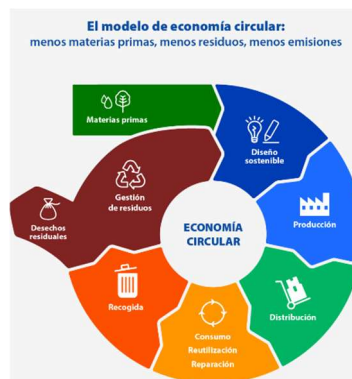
El modelo de economía circular:
menos materias primas, menos residuos, menos emisiones

Materias primas

Diseño sostenible

Producción

Distribución

Consumo
Reutilización
Reparación

Recogida

Gestión de residuos

Desechos residuales

ECONOMÍA CIRCULAR